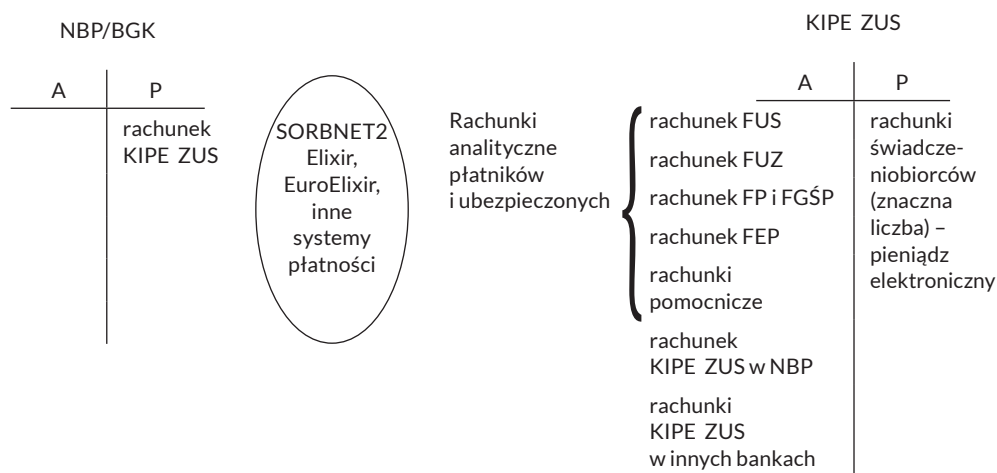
NBP/BGK

| A | P |
|---|---|
| | rachunek KIPE ZUS |

SORBNET2 Elixir, EuroElixir, inne systemy płatności

KIPE ZUS

Rachunki analityczne płatników i ubezpieczonych

| A | P |
|---|---|
| rachunek FUS | rachunki świadczeniobiorców (znaczna liczba) – pieniądz elektroniczny |
| rachunek FUZ | |
| rachunek FP i FGŚP | |
| rachunek FEP | |
| rachunki pomocnicze | |
| rachunek KIPE ZUS w NBP | |
| rachunki KIPE ZUS w innych bankach | |